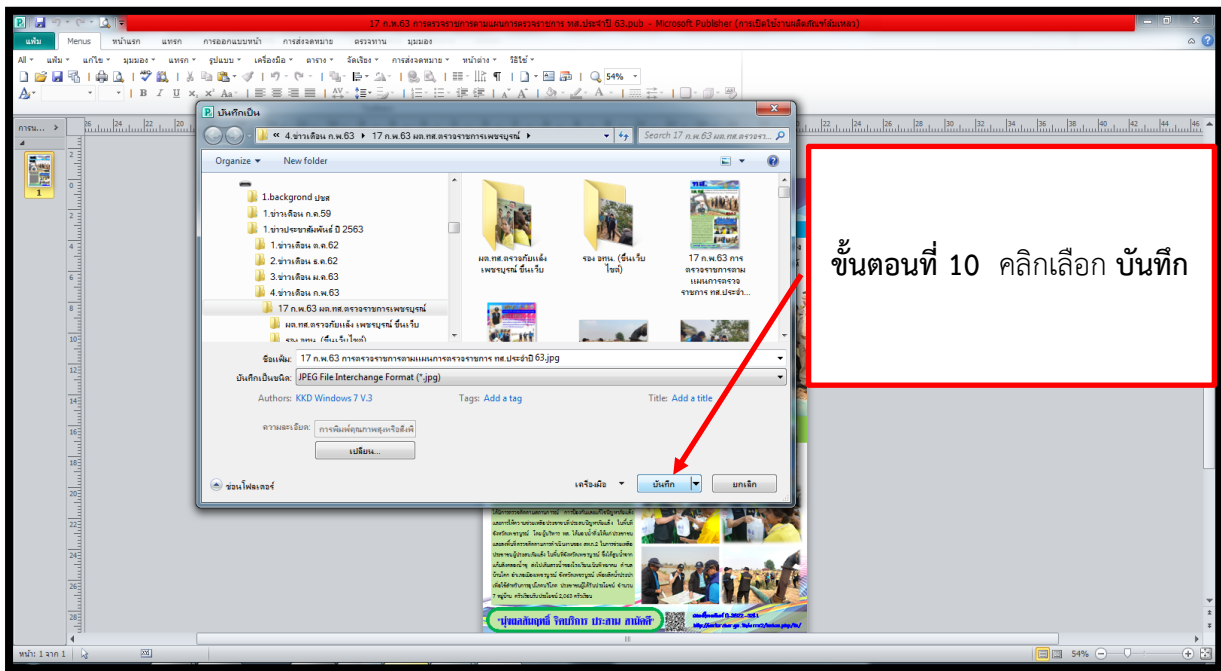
17 ก.พ.63 การตรวจราชการตามแผนการตรวจราชการ ทส.ประจำปี 63.pub - Microsoft Publisher (การเปิดใช้งานผลิตภัณฑ์ล้มเหลว)

แฟ้ม Menus หน้าแรก แทรก การออกแบบหน้า การส่งจดหมาย ตรวจทาน มุมมอง

All แฟ้ม แก้ไข มุมมอง แทรก รูปแบบ เครื่องมือ ตาราง จัดเรียง การส่งจดหมาย หน้าต่าง วิธีใช้

54%

บันทึกเป็น

« 4.ข่าวเดือน ก.พ.63 ▸ 17 ก.พ.63 ผต.ทส.ตรวจราชการเพชรบูรณ์ ▸

Search 17 ก.พ.63 ผต.ทส.ตรวจรา...

Organize ▾ New folder

1.backgrond ปชส
1.ข่าวเดือน ก.ค.59
1.ข่าวประชาสัมพันธ์ ปี 2563
1.ข่าวเดือน ต.ค.62
2.ข่าวเดือน ธ.ค.62
3.ข่าวเดือน ม.ค.63
4.ข่าวเดือน ก.พ.63
17 ก.พ.63 ผต.ทส.ตรวจราชการเพชรบูรณ์
ผต.ทส.ตรวจภัยแล้ง เพชรบูรณ์ ขึ้นเว็บ
รอง อทน. (ขึ้นเว็บไซต์)

ผต.ทส.ตรวจภัยแล้ง เพชรบูรณ์ ขึ้นเว็บ
รอง อทน. (ขึ้นเว็บไซต์)
17 ก.พ.63 การตรวจราชการตามแผนการตรวจราชการ ทส.ประจำ...

ชื่อแฟ้ม: 17 ก.พ.63 การตรวจราชการตามแผนการตรวจราชการ ทส.ประจำปี 63.jpg
บันทึกเป็นชนิด: JPEG File Interchange Format (*.jpg)
Authors: KKD Windows 7 V.3
Tags: Add a tag
Title: Add a title
ความละเอียด: การพิมพ์คุณภาพสูงหรือสิ่งพิ
เปลี่ยน...
ซ่อนโฟลเดอร์
เครื่องมือ
บันทึก
ยกเลิก

ขั้นตอนที่ 10 คลิกเลือก บันทึก

"มุ่งผลสัมฤทธิ์ จิตบริการ ประสาน สามัคคี"

หน้า: 1 จาก 1
54%